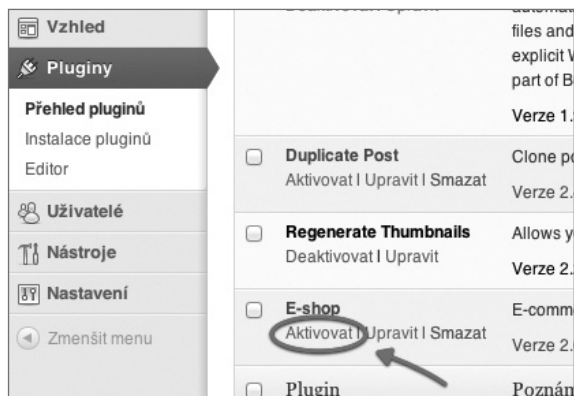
Vzhled
Pluginy
Přehled pluginů
Instalace pluginů
Editor
Uživatelé
Nástroje
Nastavení
Zmenšit menu

Deaktivovat Upravit
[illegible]
files and
explicit W
part of B
Verze 1.

Duplicate Post
Aktivovat | Upravit | Smazat
Clone po
Verze 2.

Regenerate Thumbnails
Deaktivovat | Upravit
Allows y
Verze 2.

E-shop
Aktivovat | Upravit | Smazat
E-comm
Verze 2.

Plugin
Poznám